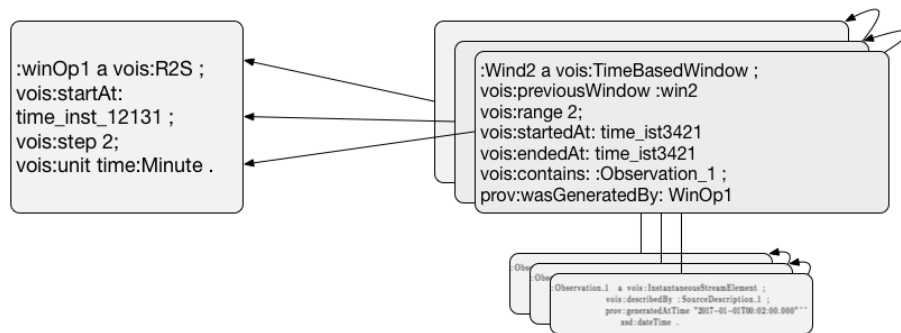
:winOp1 a vois:R2S ;
vois:startAt:
time_inst_12131 ;
vois:step 2;
vois:unit time:Minute .

:Wind2 a vois:TimeBasedWindow ;
vois:previousWindow :win2
vois:range 2;
vois:startedAt: time_ist3421
vois:endedAt: time_ist3421
vois:contains: :Observation_1 ;
prov:wasGeneratedBy: WinOp1

:Obs
:Obs
:Observation_1 a vois:InstantaneousStreamElement ;
vois:describedBy :SourceDescription_1 ;
prov:generatedAtTime "2017-01-01T00:02:00.000"^^xsd:dateTime .